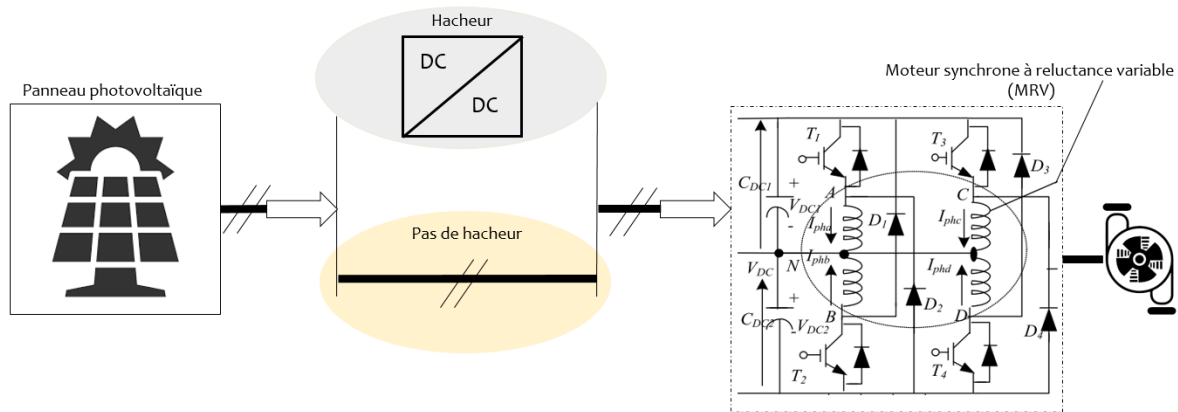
Hacheur

DC

DC

Panneau photovoltaïque

Pas de hacheur

Moteur synchrone à reluctance variable (MRV)

$T_1$

$T_3$

$D_3$

$C_{DC1}$

+

$V_{DC1}$

-

A

C

$I_{pha}$

$D_1$

$I_{phc}$

$V_{DC}$

N

$I_{phb}$

$I_{phd}$

+

$D_2$

$C_{DC2}$

$V_{DC2}$

-

B

D

$D_4$

$T_2$

$T_4$